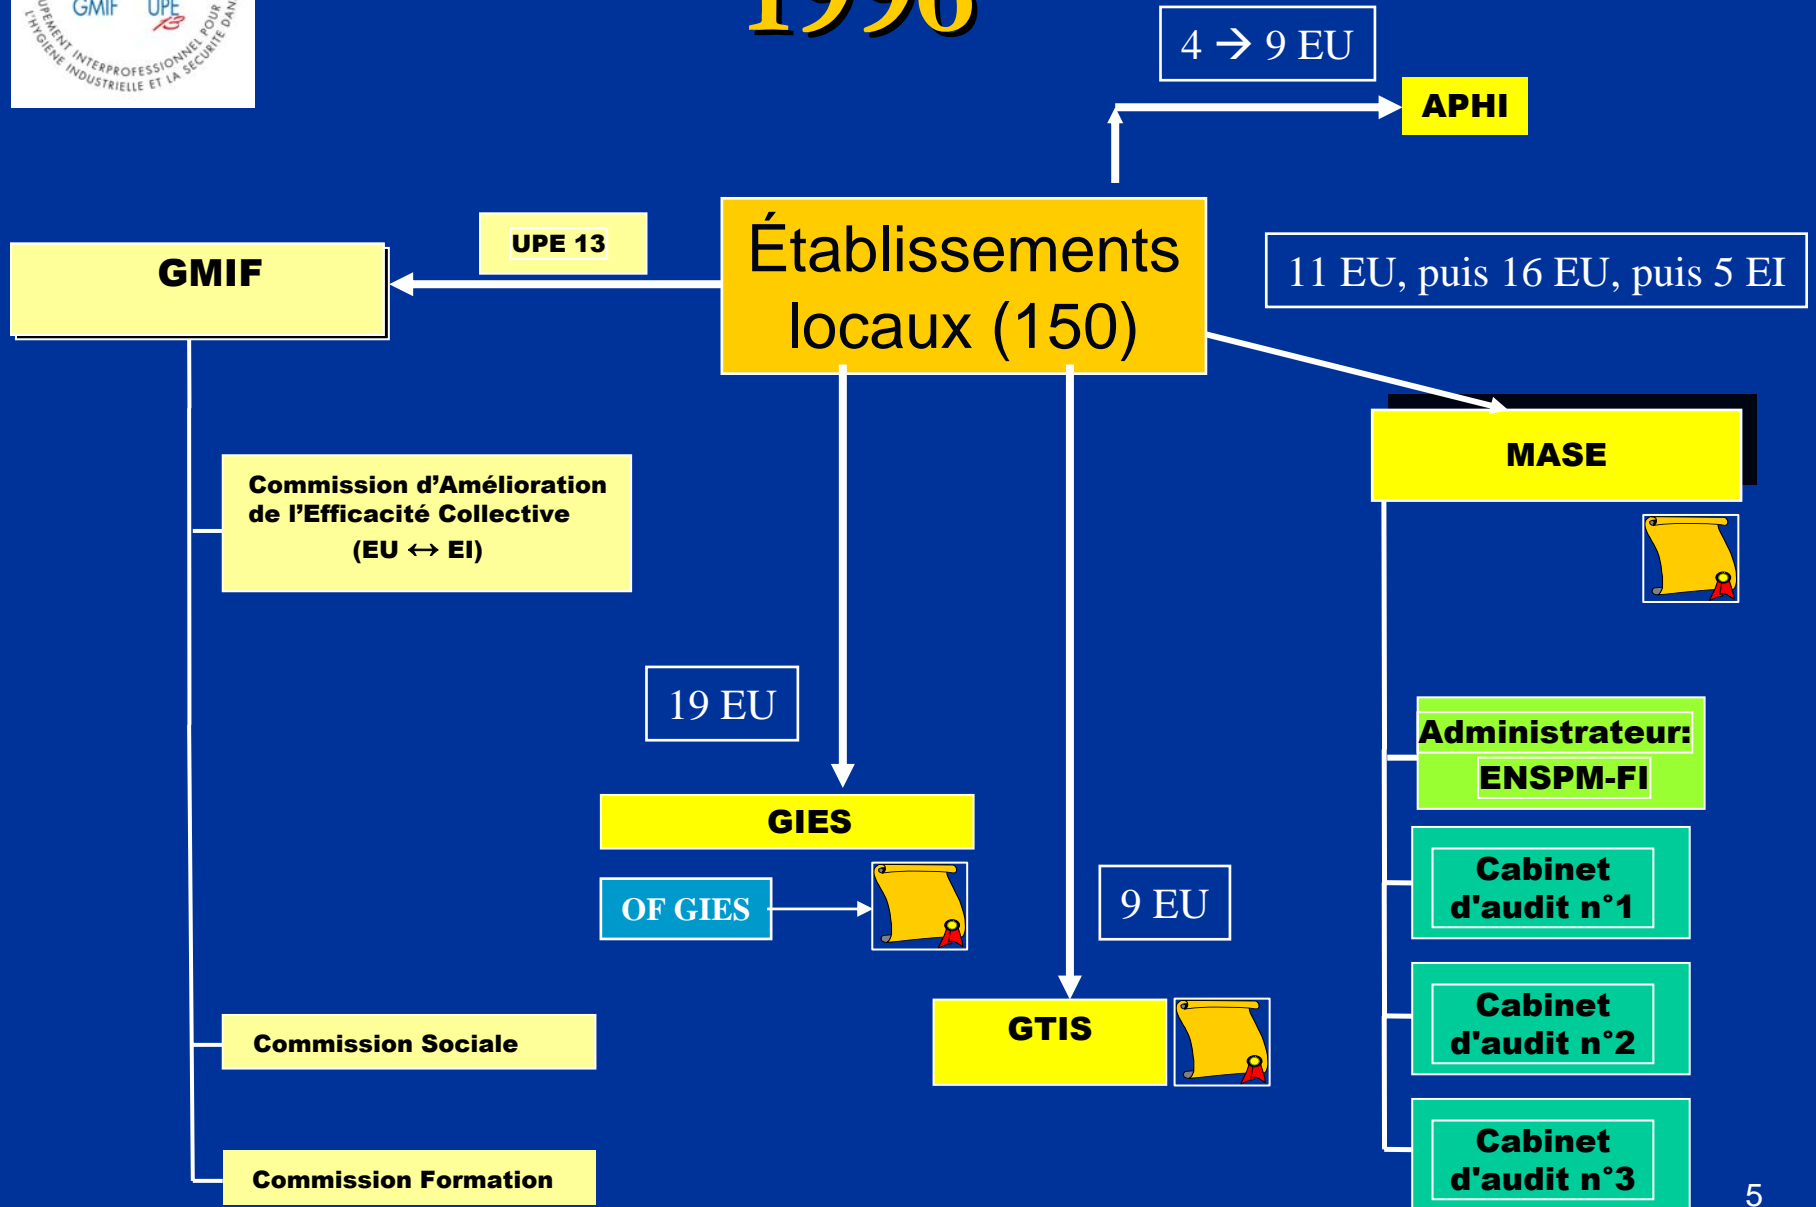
GMIF UPE 13
GROUPEMENT INTERPROFESSIONNEL POUR L'HYGIÈNE INDUSTRIELLE ET LA SÉCURITÉ DANS

1996

4 → 9 EU

APHI

UPE 13

GMIF

Établissements locaux (150)

11 EU, puis 16 EU, puis 5 EI

MASE

Commission d'Amélioration de l'Efficacité Collective (EU ↔ EI)

19 EU

Administrateur: ENSPM-FI

GIES

OF GIES

9 EU

Cabinet d'audit n°1

Cabinet d'audit n°2

Commission Sociale

GTIS

Commission Formation

Cabinet d'audit n°3

5